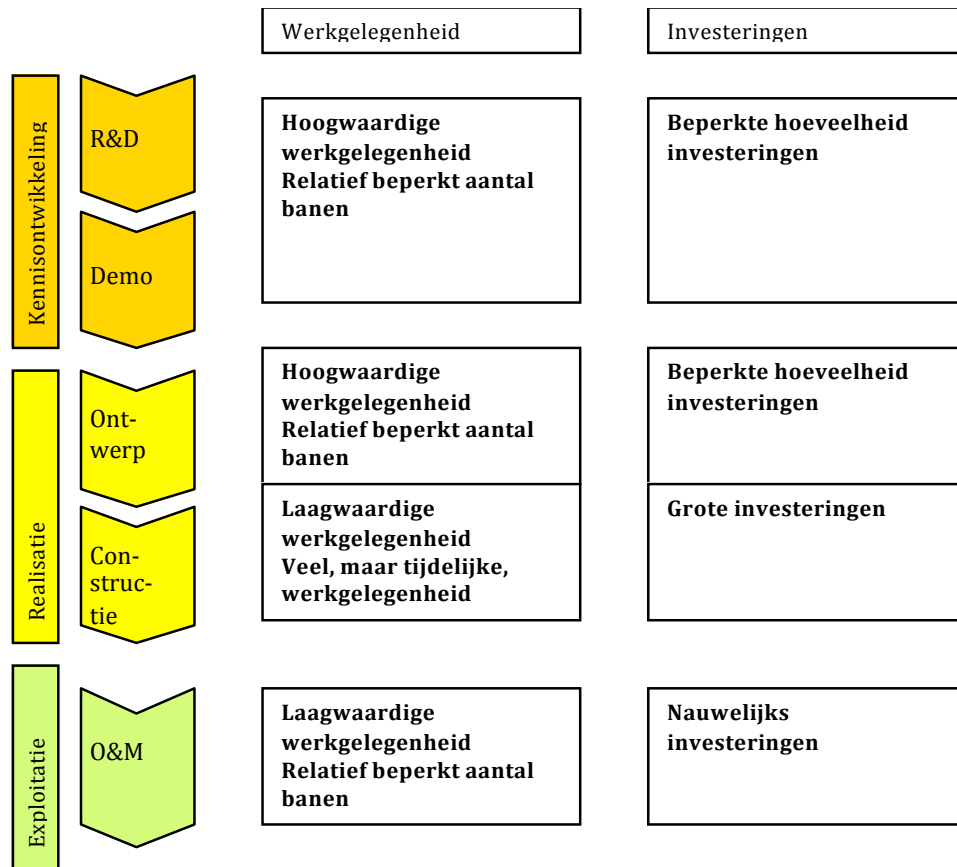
Werkgelegenheid

Investeringen

Kennisontwikkeling

R&D

Demo

**Hoogwaardige werkgelegenheid Relatief beperkt aantal banen**

**Beperkte hoeveelheid investeringen**

Realisatie

Ontwerp

Constructie

**Hoogwaardige werkgelegenheid Relatief beperkt aantal banen**

**Beperkte hoeveelheid investeringen**

**Laagwaardige werkgelegenheid Veel, maar tijdelijke, werkgelegenheid**

**Grote investeringen**

Exploitatie

O&M

**Laagwaardige werkgelegenheid Relatief beperkt aantal banen**

**Nauwelijks investeringen**